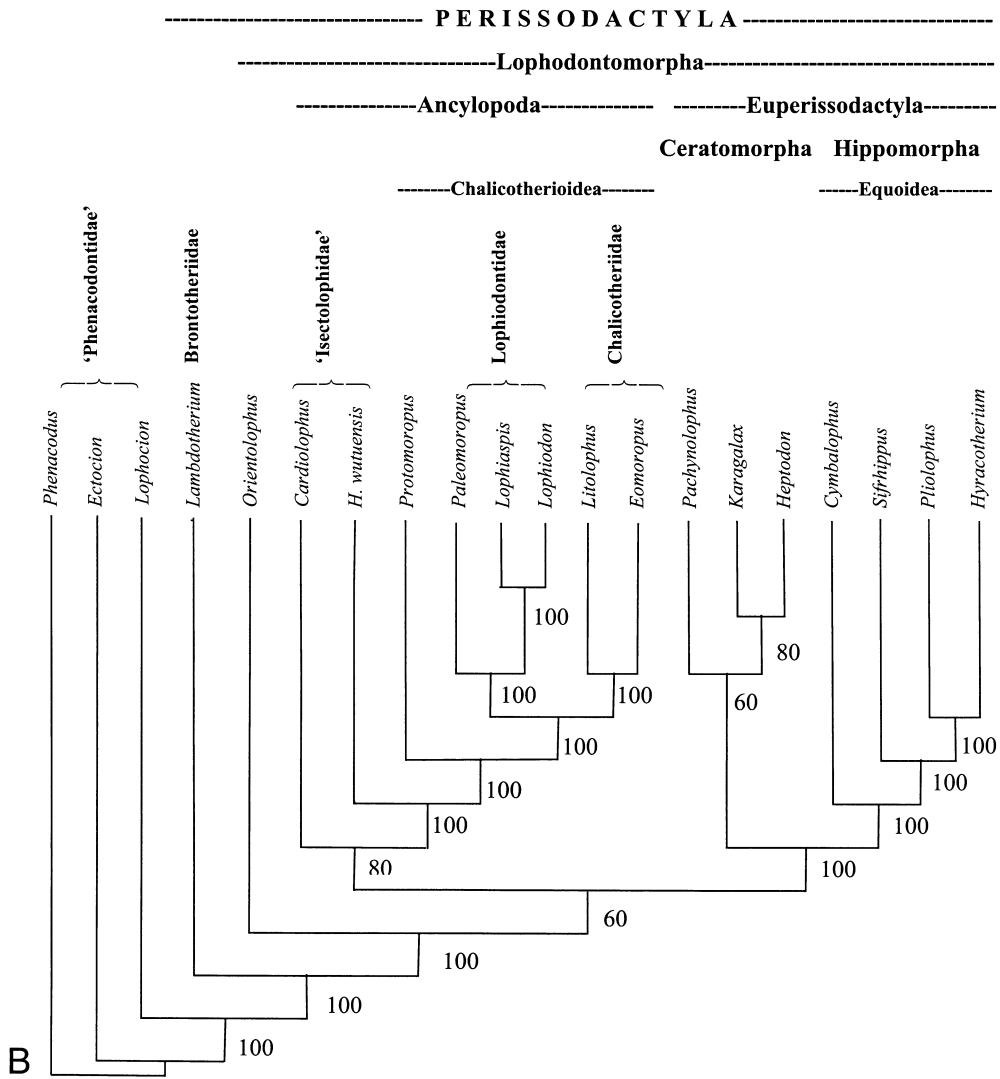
------------------------------ P E R I S S O D A C T Y L A ------------------------------

------------------------------Lophodontomorpha------------------------------

---------------Ancylopoda--------------- ---------Euperissodactyla---------

Ceratomorpha Hippomorpha

--------Chalicotherioidea-------- ------Equoidea--------

'Phenacodontidae'
Brontotheriidae
'Isectolophidae'
Lophiodontidae
Chalicotheriidae

Phenacodus
Ectocion
Lophocion
Lambdotherium
Orientolophus
Cardiolophus
H. wutuensis
Protomoropus
Paleomoropus
Lophiaspis
Lophiodon
Litolophus
Eomoropus
Pachynolophus
Karagalax
Heptodon
Cymbalophus
Sifrhippus
Pliolophus
Hyracotherium

100
80
100
100
60
100
100
100
100
100
80
100
60
100
100
100

B